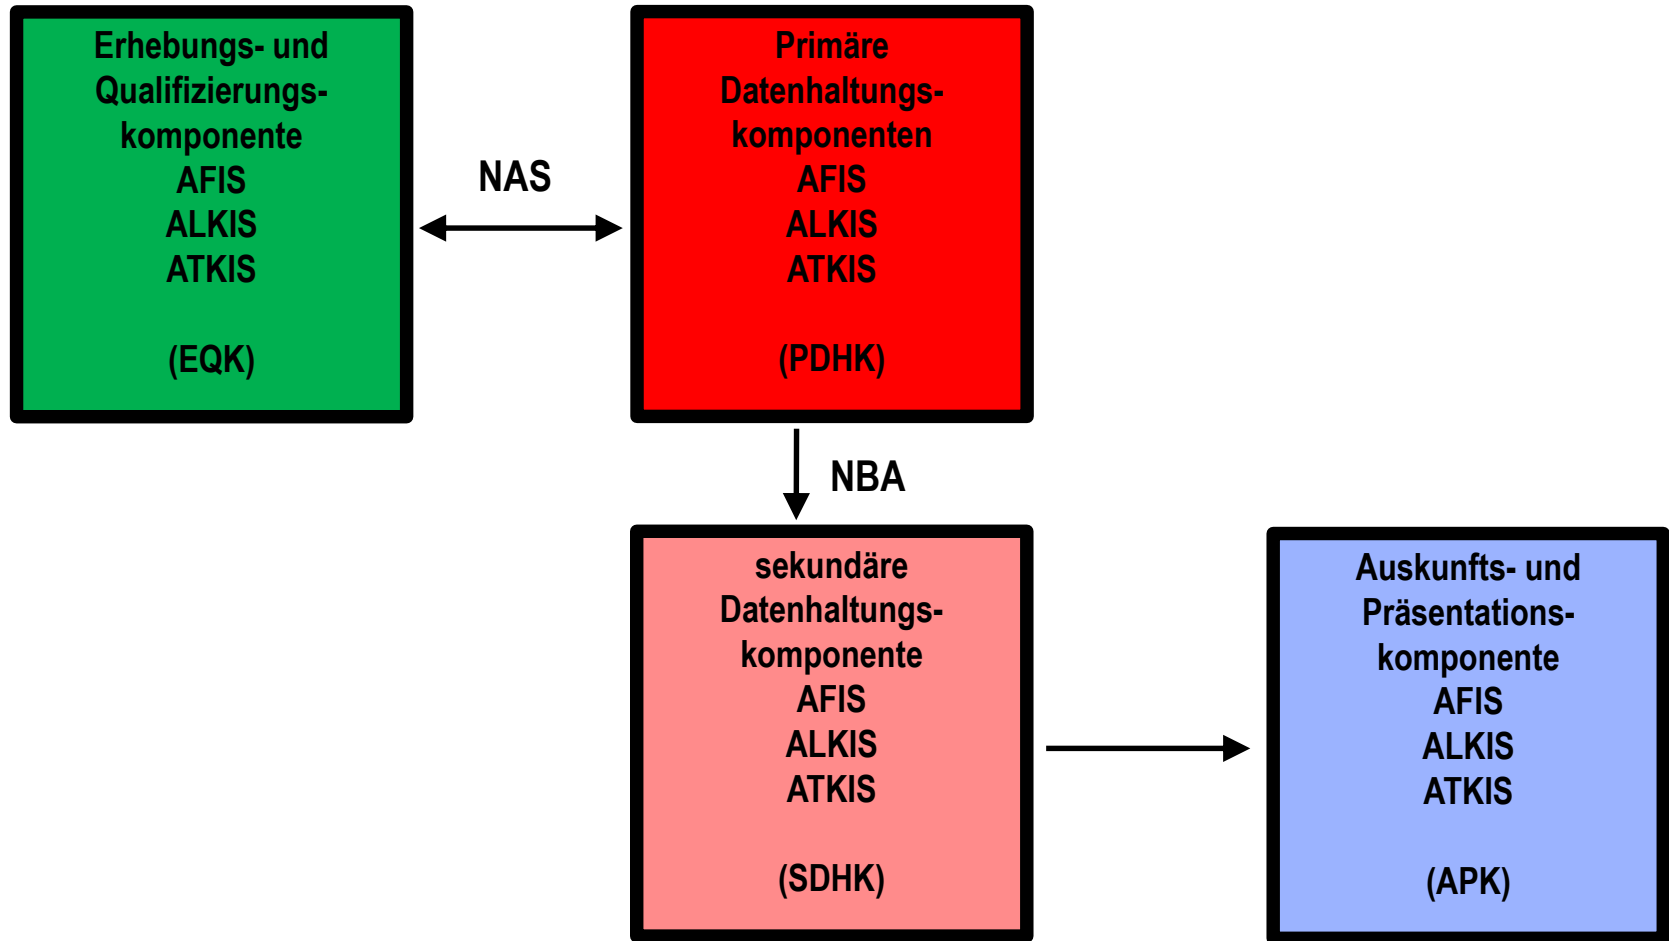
Erhebungs- und Qualifizierungskomponente
AFIS
ALKIS
ATKIS

(EQK)

NAS

Primäre Datenhaltungskomponenten
AFIS
ALKIS
ATKIS

(PDHK)

NBA

sekundäre Datenhaltungskomponente
AFIS
ALKIS
ATKIS

(SDHK)

Auskunfts- und Präsentationskomponente
AFIS
ALKIS
ATKIS

(APK)